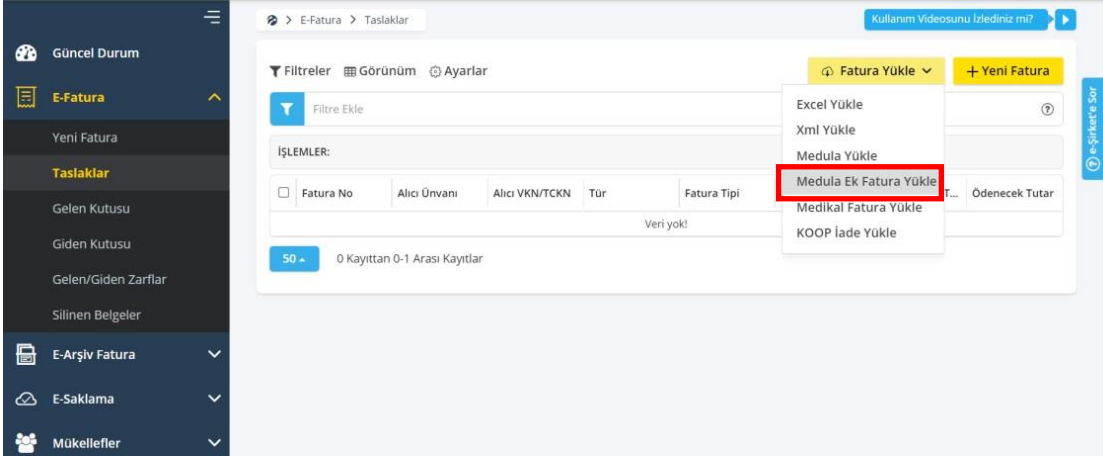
Güncel Durum
E-Fatura
Yeni Fatura
Taslaklar
Gelen Kutusu
Giden Kutusu
Gelen/Giden Zarflar
Silinen Belgeler
E-Arşiv Fatura
E-Saklama
Mükellefler

> E-Fatura > Taslaklar

Kullanım Videosunu İzlediniz mi?

Filtreler Görünüm Ayarlar

Fatura Yükle
+ Yeni Fatura

Filtre Ekle

İŞLEMLER:

| Fatura No | Alıcı Ünvanı | Alıcı VKN/TCKN | Tür | Fatura Tipi | T... | Ödenecek Tutar |
|---|---|---|---|---|---|---|
| Veri yok! | | | | | | |

50
0 Kayıttan 0-1 Arası Kayıtlar

Excel Yükle
Xml Yükle
Medula Yükle
Medula Ek Fatura Yükle
Medikal Fatura Yükle
KOOP İade Yükle

e-Şirket'e Sor